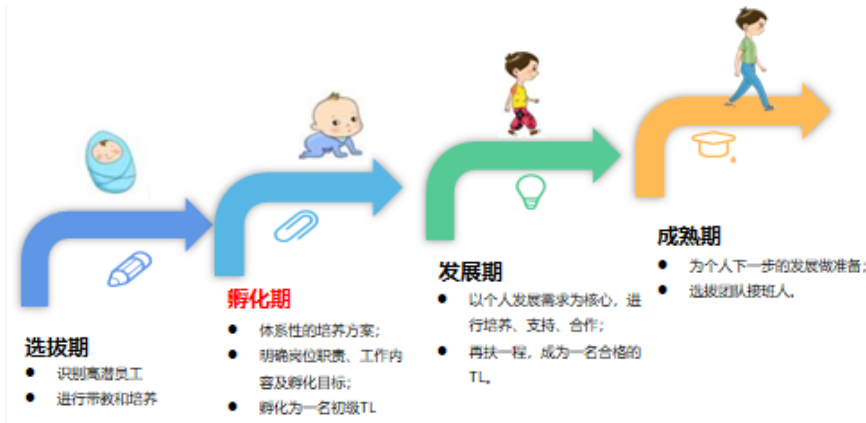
选拔期

- 识别高潜员工
- 进行带教和培养

孵化期

- 体系性的培养方案；
- 明确岗位职责、工作内容及孵化目标；
- 孵化为一名初级TL

发展期

- 以个人发展需求为核心，进行培养、支持、合作；
- 再扶一程，成为一名合格的TL。

成熟期

- 为个人下一步的发展做准备；
- 选拔团队接班人。